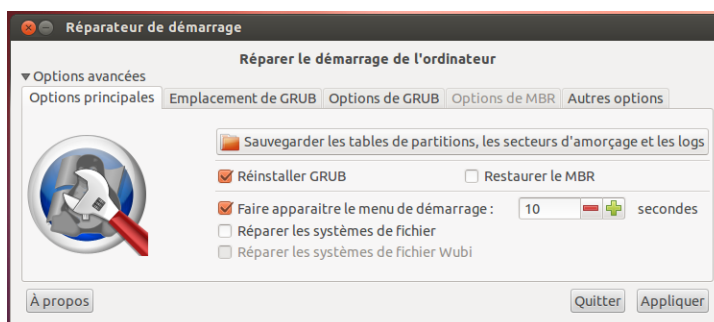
Réparateur de démarrage

Réparer le démarrage de l'ordinateur

Options avancées

| Options principales | Emplacement de GRUB | Options de GRUB | Options de MBR | Autres options |
|---|---|---|---|---|

Sauvegarder les tables de partitions, les secteurs d'amorçage et les logs

Réinstaller GRUB

Restaurer le MBR

Faire apparaitre le menu de démarrage : 10 secondes

Réparer les systèmes de fichier

Réparer les systèmes de fichier Wubi

À propos

Quitter

Appliquer